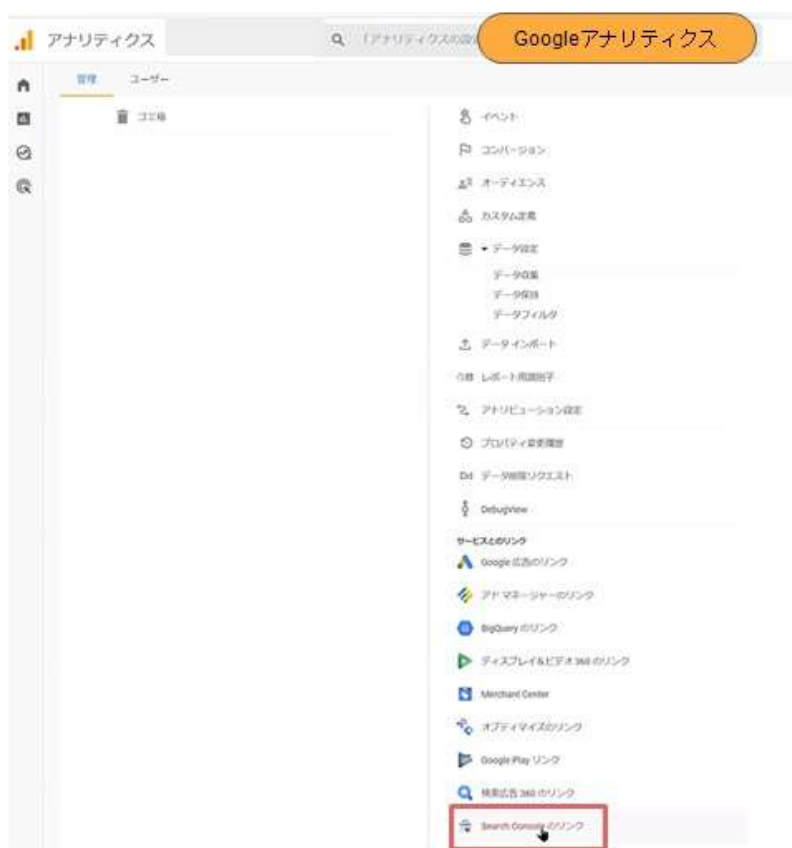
アナリティクス

「アナリティクスの設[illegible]

Googleアナリティクス

管理　ユーザー

ゴミ箱

イベント

コンバージョン

オーディエンス

カスタム定義

データ設定

データ収集

データ保持

データフィルタ

データインポート

レポート用識別子

アトリビューション設定

プロパティ変更履歴

データ削除リクエスト

DebugView

サービスとのリンク

Google 広告のリンク

アド マネージャーのリンク

BigQuery のリンク

ディスプレイ&ビデオ 360 のリンク

Merchant Center

オプティマイズのリンク

Google Play リンク

検索広告 360 のリンク

Search Console のリンク